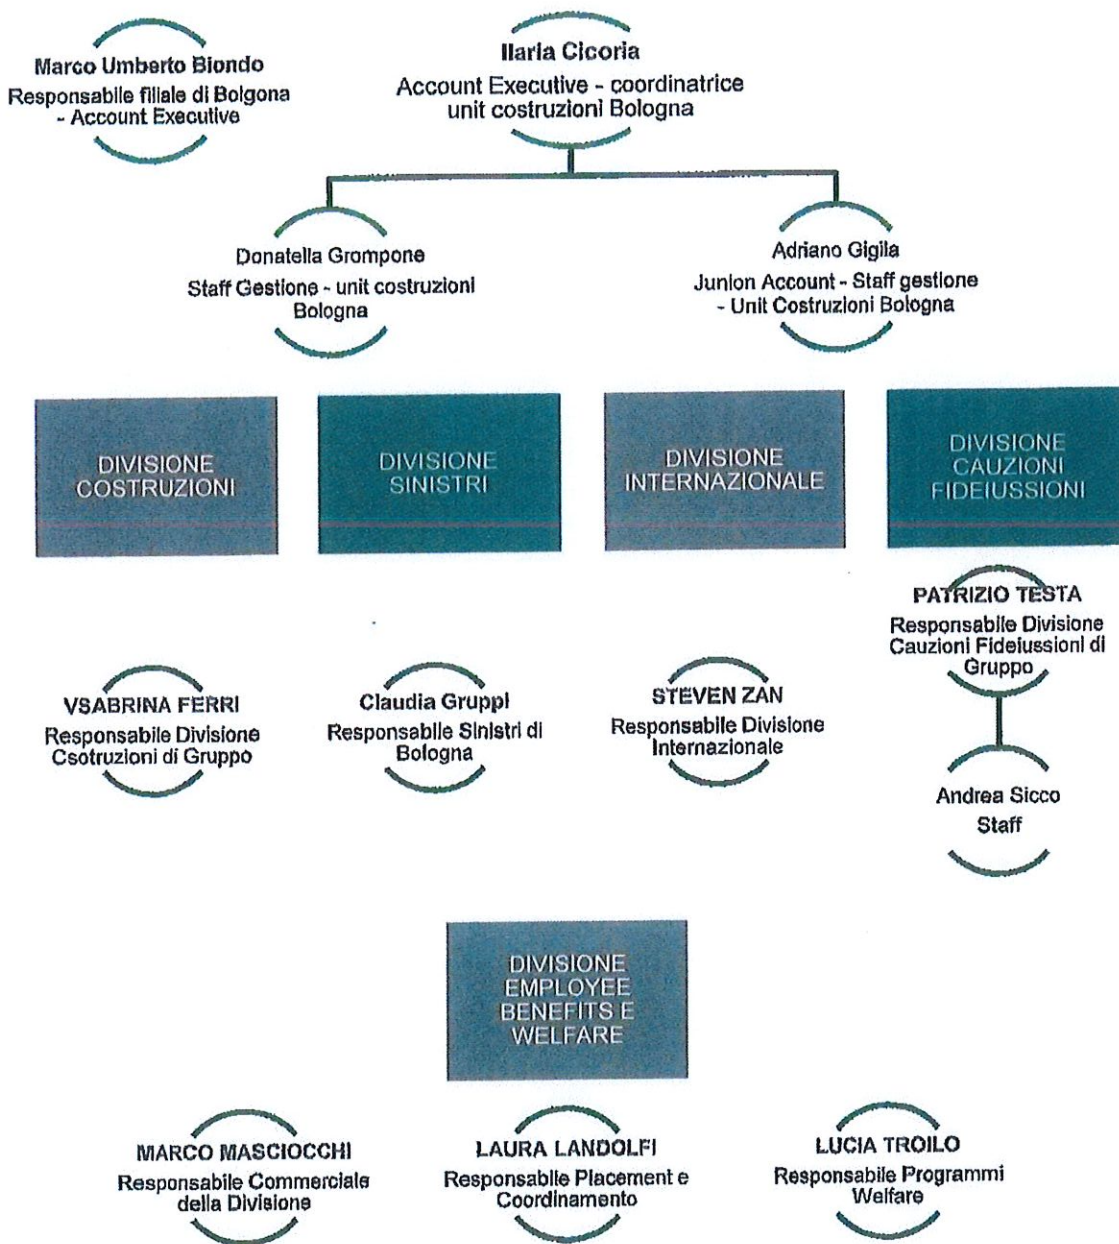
Marco Umberto Biondo
Responsabile filiale di Bolgona - Account Executive

Ilaria Cicoria
Account Executive - coordinatrice unit costruzioni Bologna

Donatella Grompone
Staff Gestione - unit costruzioni Bologna

Adriano Gigila
Junion Account - Staff gestione - Unit Costruzioni Bologna

DIVISIONE COSTRUZIONI

DIVISIONE SINISTRI

DIVISIONE INTERNAZIONALE

DIVISIONE CAUZIONI FIDEIUSSIONI

PATRIZIO TESTA
Responsabile Divisione Cauzioni Fideiussioni di Gruppo

VSABRINA FERRI
Responsabile Divisione Csotruzioni di Gruppo

Claudia Gruppi
Responsabile Sinistri di Bologna

STEVEN ZAN
Responsabile Divisione Internazionale

Andrea Sicco
Staff

DIVISIONE EMPLOYEE BENEFITS E WELFARE

MARCO MASCIOCCHI
Responsabile Commerciale della Divisione

LAURA LANDOLFI
Responsabile Placement e Coordinamento

LUCIA TROILO
Responsabile Programmi Welfare